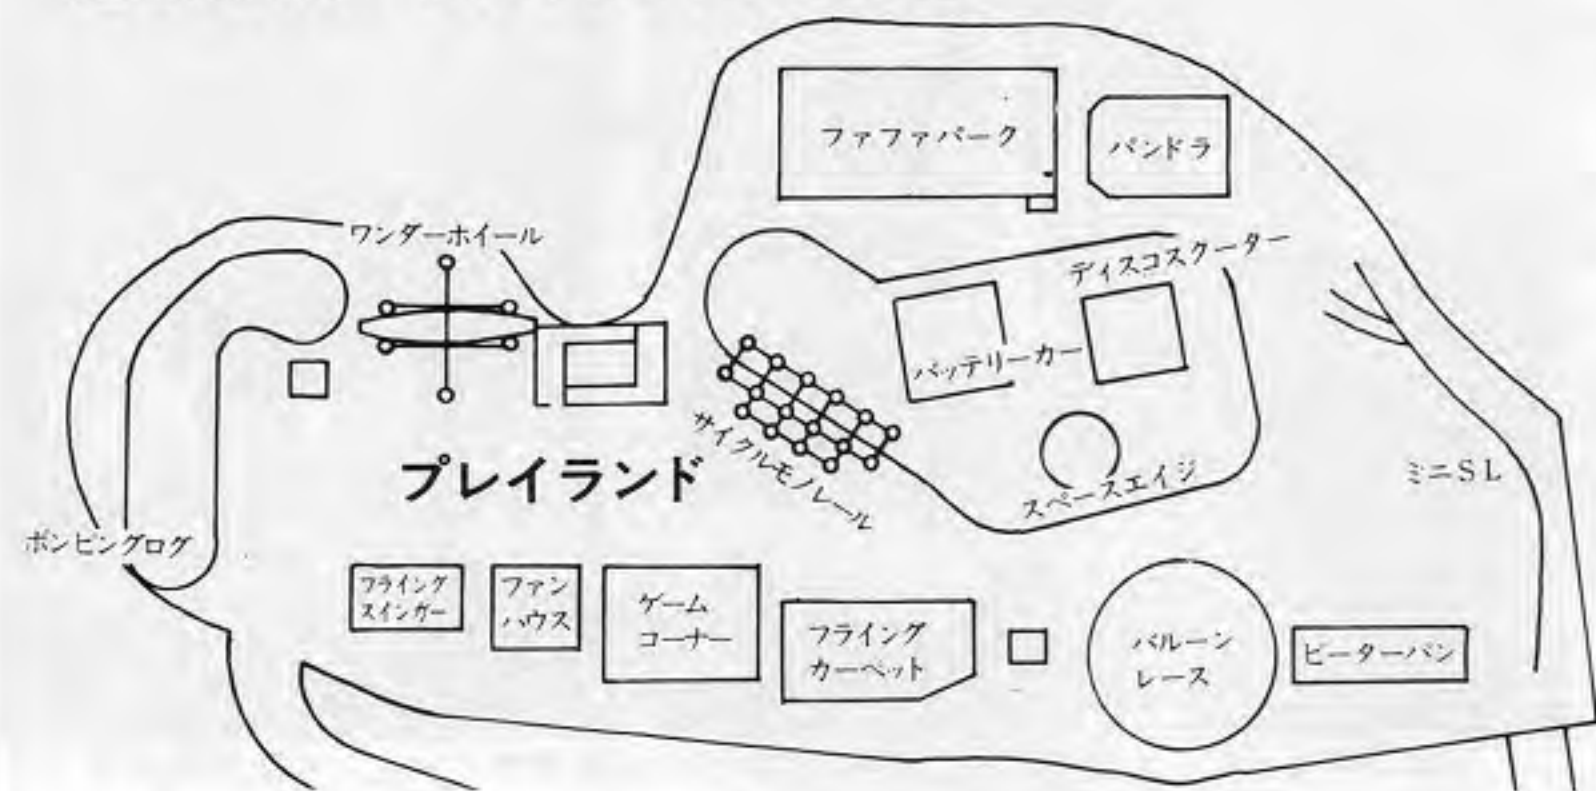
ファファパーク

パンドラ

ワンダーホイール

ディスコスクーター

バッテリーカー

サイクルモノレール

プレイランド

スペースエイジ

ミニSL

ポンピングログ

フライング
スインガー

ファン
ハウス

ゲーム
コーナー

フライング
カーペット

バルーン
レース

ピーターパン